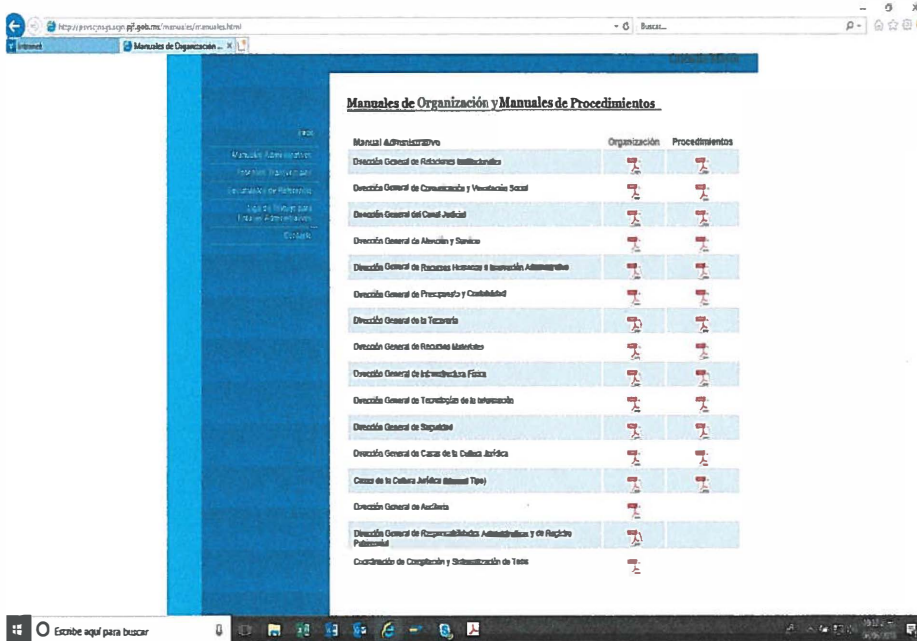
http://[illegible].pjf.gob.mx/manuales/manuales.html
Buscar...
Intranet
Manuales de Organización ...

Manuales de Organización y Manuales de Procedimientos

Inicio
Manuales Administrativos
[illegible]
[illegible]
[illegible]
Contacto

| Manual Administrativo | Organización | Procedimientos |
|---|---|---|
| Dirección General de Relaciones Institucionales | | |
| Dirección General de Comunicación y Vinculación Social | | |
| Dirección General del Canal Judicial | | |
| Dirección General de Atención y Servicios | | |
| Dirección General de Recursos Humanos e Innovación Administrativa | | |
| Dirección General de Presupuesto y Contabilidad | | |
| Dirección General de la Tesorería | | |
| Dirección General de Recursos Materiales | | |
| Dirección General de Infraestructura Física | | |
| Dirección General de Tecnologías de la Información | | |
| Dirección General de Seguridad | | |
| Dirección General de Casas de la Cultura Jurídica | | |
| Casas de la Cultura Jurídica (Manual Tipo) | | |
| Dirección General de Auditoría | | |
| Dirección General de Responsabilidades Administrativas y de Registro Patrimonial | | |
| Coordinación de Compilación y Sistematización de Tesis | | |

Escribe aquí para buscar